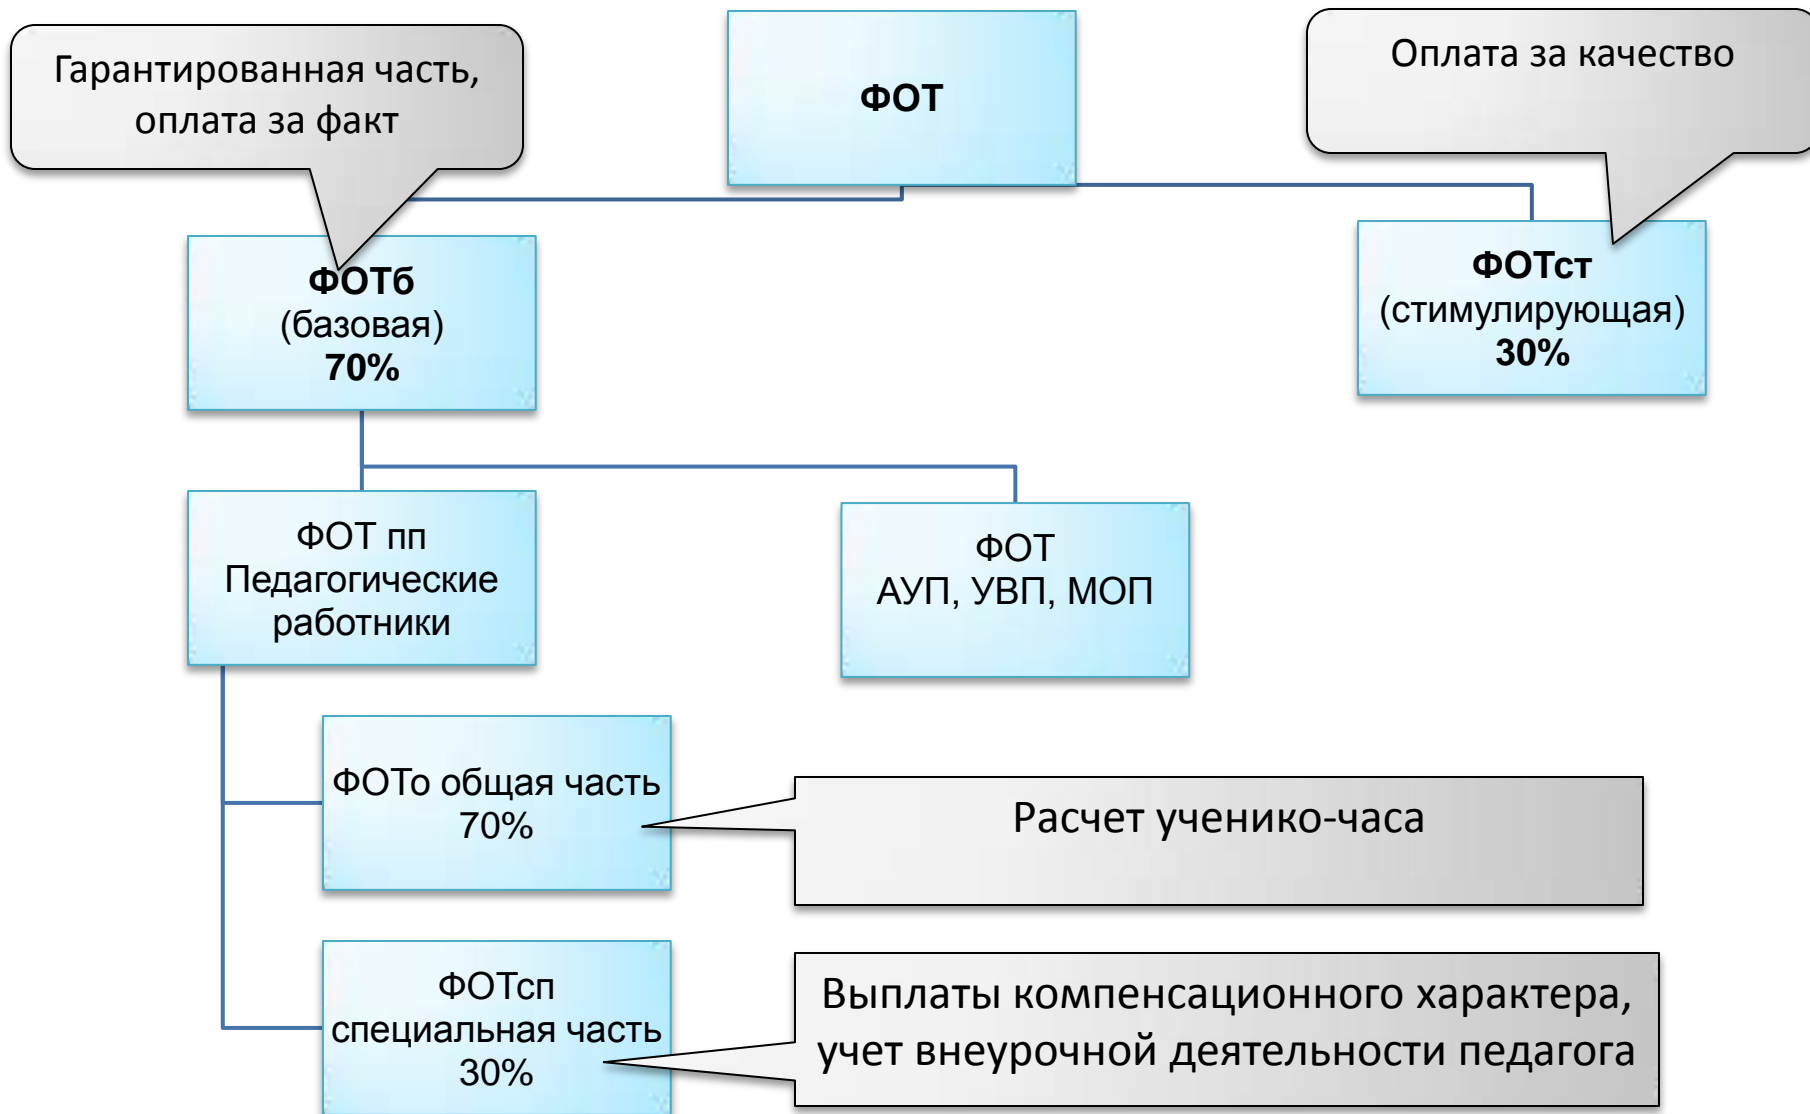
ФОТ

Гарантированная часть, оплата за факт

Оплата за качество

ФОТб
(базовая)
70%

ФОТст
(стимулирующая)
30%

ФОТ пп
Педагогические работники

ФОТ
АУП, УВП, МОП

ФОТо общая часть
70%

Расчет ученико-часа

ФОТсп
специальная часть
30%

Выплаты компенсационного характера, учет внеурочной деятельности педагога